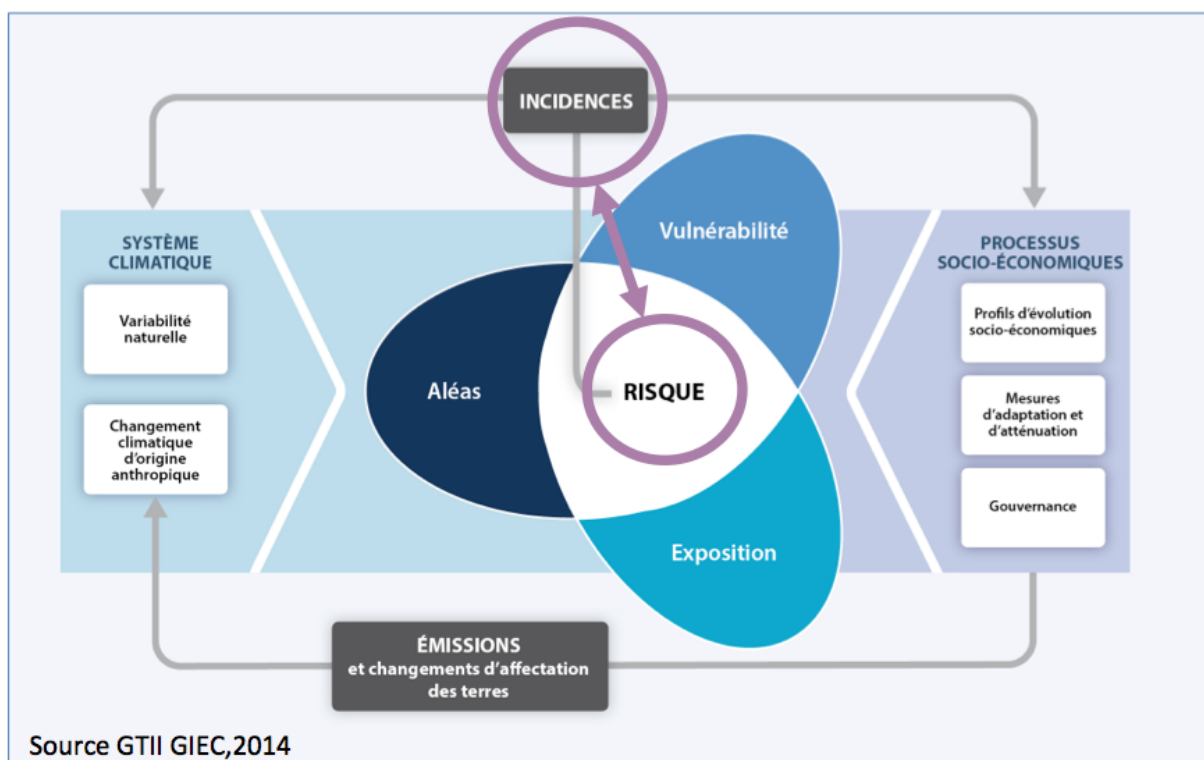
INCIDENCES

SYSTÈME CLIMATIQUE

Variabilité naturelle

Changement climatique d'origine anthropique

Vulnérabilité

Aléas

RISQUE

Exposition

PROCESSUS SOCIO-ÉCONOMIQUES

Profils d'évolution socio-économiques

Mesures d'adaptation et d'atténuation

Gouvernance

ÉMISSIONS
et changements d'affectation des terres

Source GTII GIEC,2014